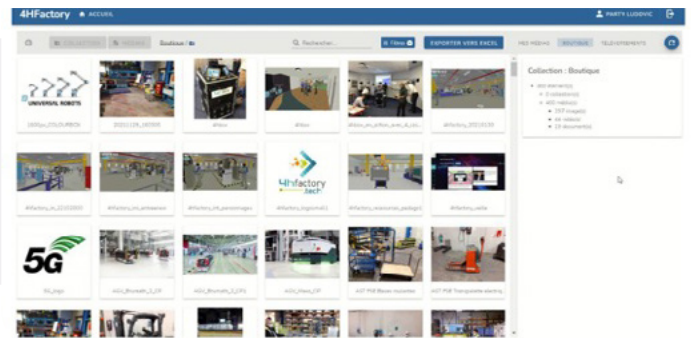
4HFactory ACCUEIL

PARTY LUDOVIC

COLLECTIONS MÉDIAS Boutique

Rechercher...

Filtres

EXPORTER VERS EXCEL

MES MÉDIAS BOUTIQUE TÉLÉCHARGEMENTS

UNIVERSAL ROBOTS

1000px_COLOURBOX

20221128_083000

4Hlev

4Hlev

4hfacs_en_action_avec_la_cobot

4hfactory_20210130

4hfactory_int_ambiance

4hfactory_int_personnages

4hfactory_int_personnages

4hfactory tech

4hfactory_logomail1

4hfactory_ressources_pedagogiques

4hfactory_vidéo

5G

5G_logo

AGV_Blonade_2_CP

AGV_Blonade_2_CP2

AGV_Vision_CP

AGT PGE Bacon mozzaten

AGT PGE Transpalette electrique

Collection : Boutique

- 469 élément(s)
- 0 collection(s)
- 469 média(s)
- 397 image(s)
- 44 vidéos
- 19 document(s)